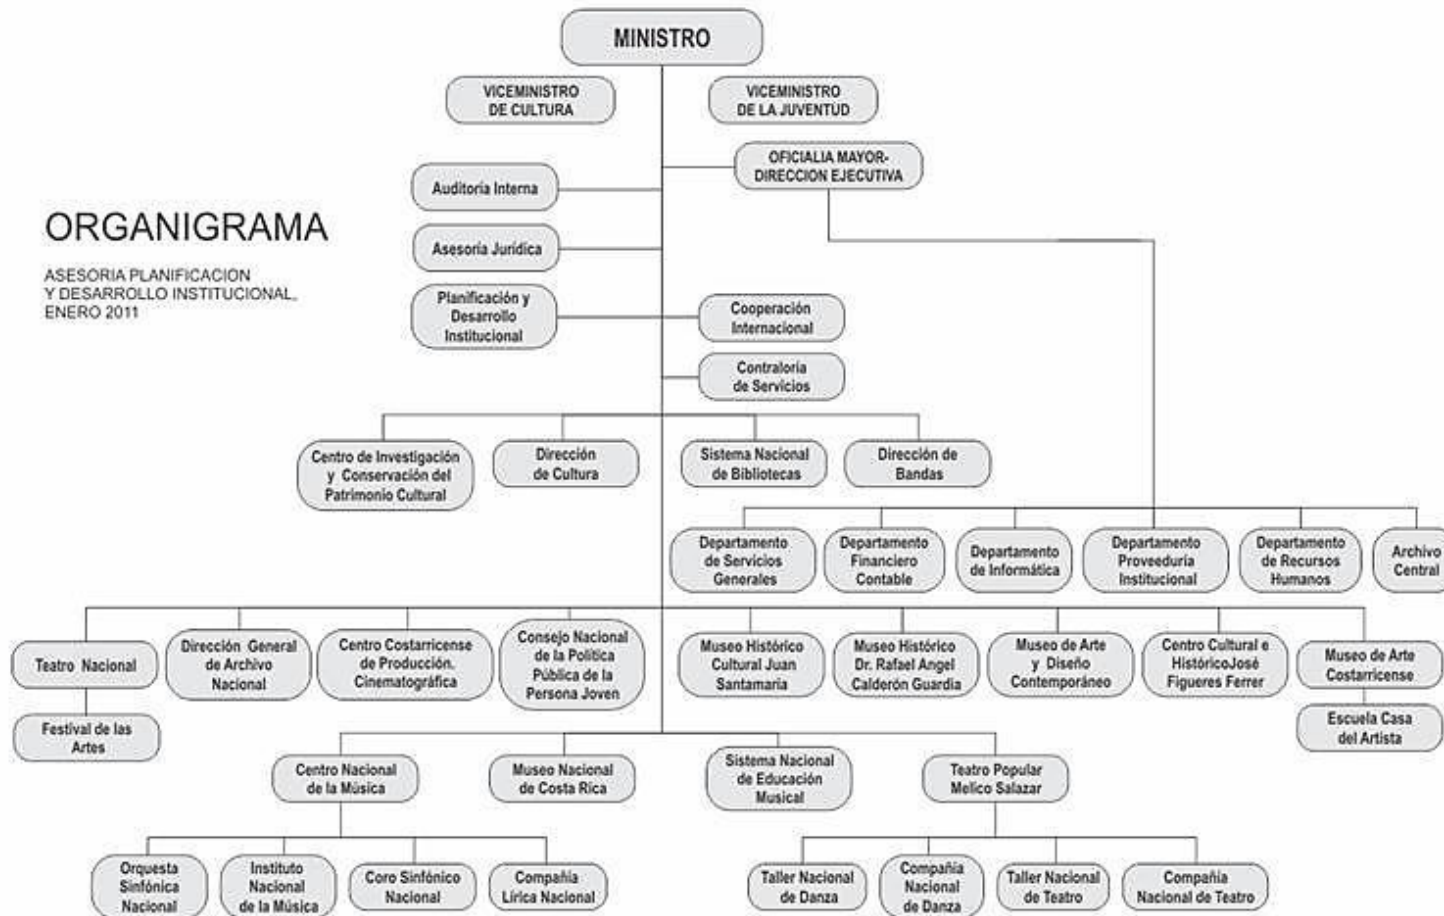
MINISTRO

VICEMINISTRO DE CULTURA

VICEMINISTRO DE LA JUVENTUD

OFICIALIA MAYOR-DIRECCION EJECUTIVA

Auditoría Interna

ORGANIGRAMA

ASESORIA PLANIFICACION Y DESARROLLO INSTITUCIONAL, ENERO 2011

Asesoría Jurídica

Planificación y Desarrollo Institucional

Cooperación Internacional

Contraloría de Servicios

Centro de Investigación y Conservación del Patrimonio Cultural

Dirección de Cultura

Sistema Nacional de Bibliotecas

Dirección de Bandas

Departamento de Servicios Generales

Departamento Financiero Contable

Departamento de Informática

Departamento Proveeduría Institucional

Departamento de Recursos Humanos

Archivo Central

Teatro Nacional

Festival de las Artes

Dirección General de Archivo Nacional

Centro Costarricense de Producción Cinematográfica

Consejo Nacional de la Política Pública de la Persona Joven

Museo Histórico Cultural Juan Santamaría

Museo Histórico Dr. Rafael Angel Calderón Guardia

Museo de Arte y Diseño Contemporáneo

Centro Cultural e HistóricoJosé Figueres Ferrer

Museo de Arte Costarricense

Escuela Casa del Artista

Centro Nacional de la Música

Museo Nacional de Costa Rica

Sistema Nacional de Educación Musical

Teatro Popular Melico Salazar

Orquesta Sinfónica Nacional

Instituto Nacional de la Música

Coro Sinfónico Nacional

Compañía Lírica Nacional

Taller Nacional de Danza

Compañía Nacional de Danza

Taller Nacional de Teatro

Compañía Nacional de Teatro